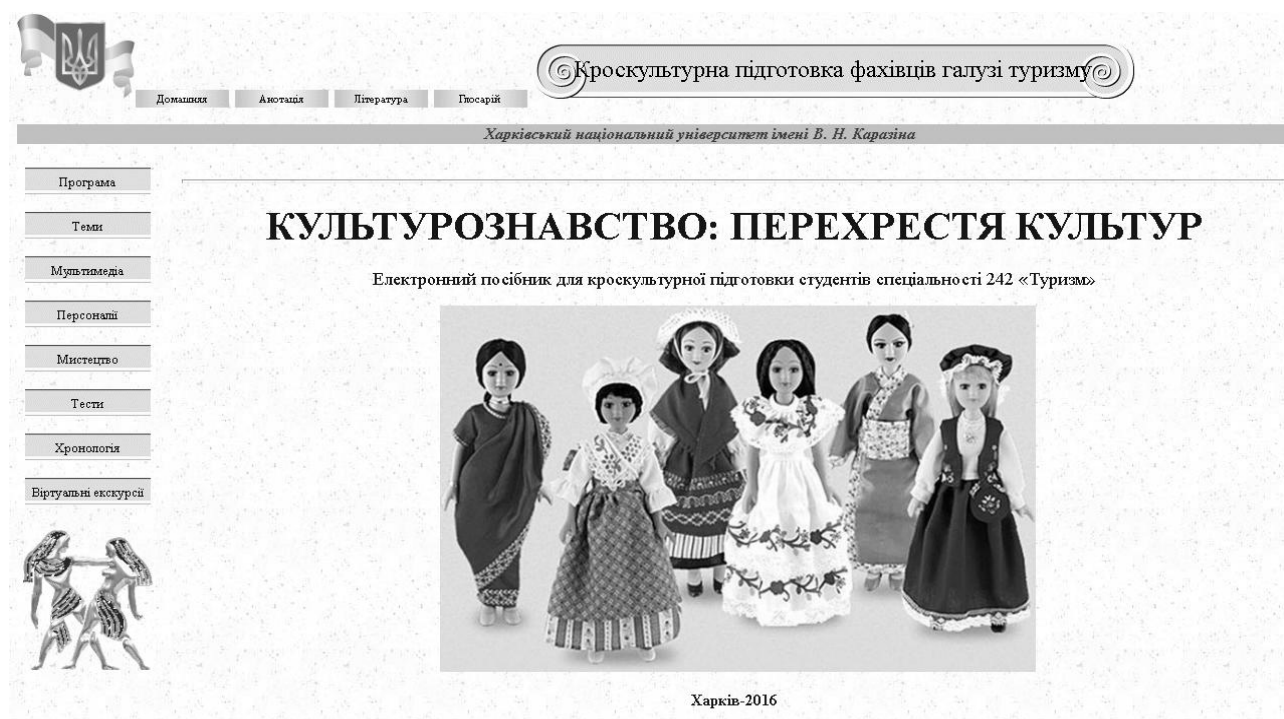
Домашняя Анотація Література Глосарій

Кроскультурна підготовка фахівців галузі туризму

Харківський національний університет імені В. Н. Каразіна

Програма

Теми

Мультимедіа

Персоналії

Мистецтво

Тести

Хронологія

Віртуальні екскурсії

КУЛЬТУРОЗНАВСТВО: ПЕРЕХРЕСТЯ КУЛЬТУР

Електронний посібник для кроскультурної підготовки студентів спеціальності 242 «Туризм»

Харків-2016